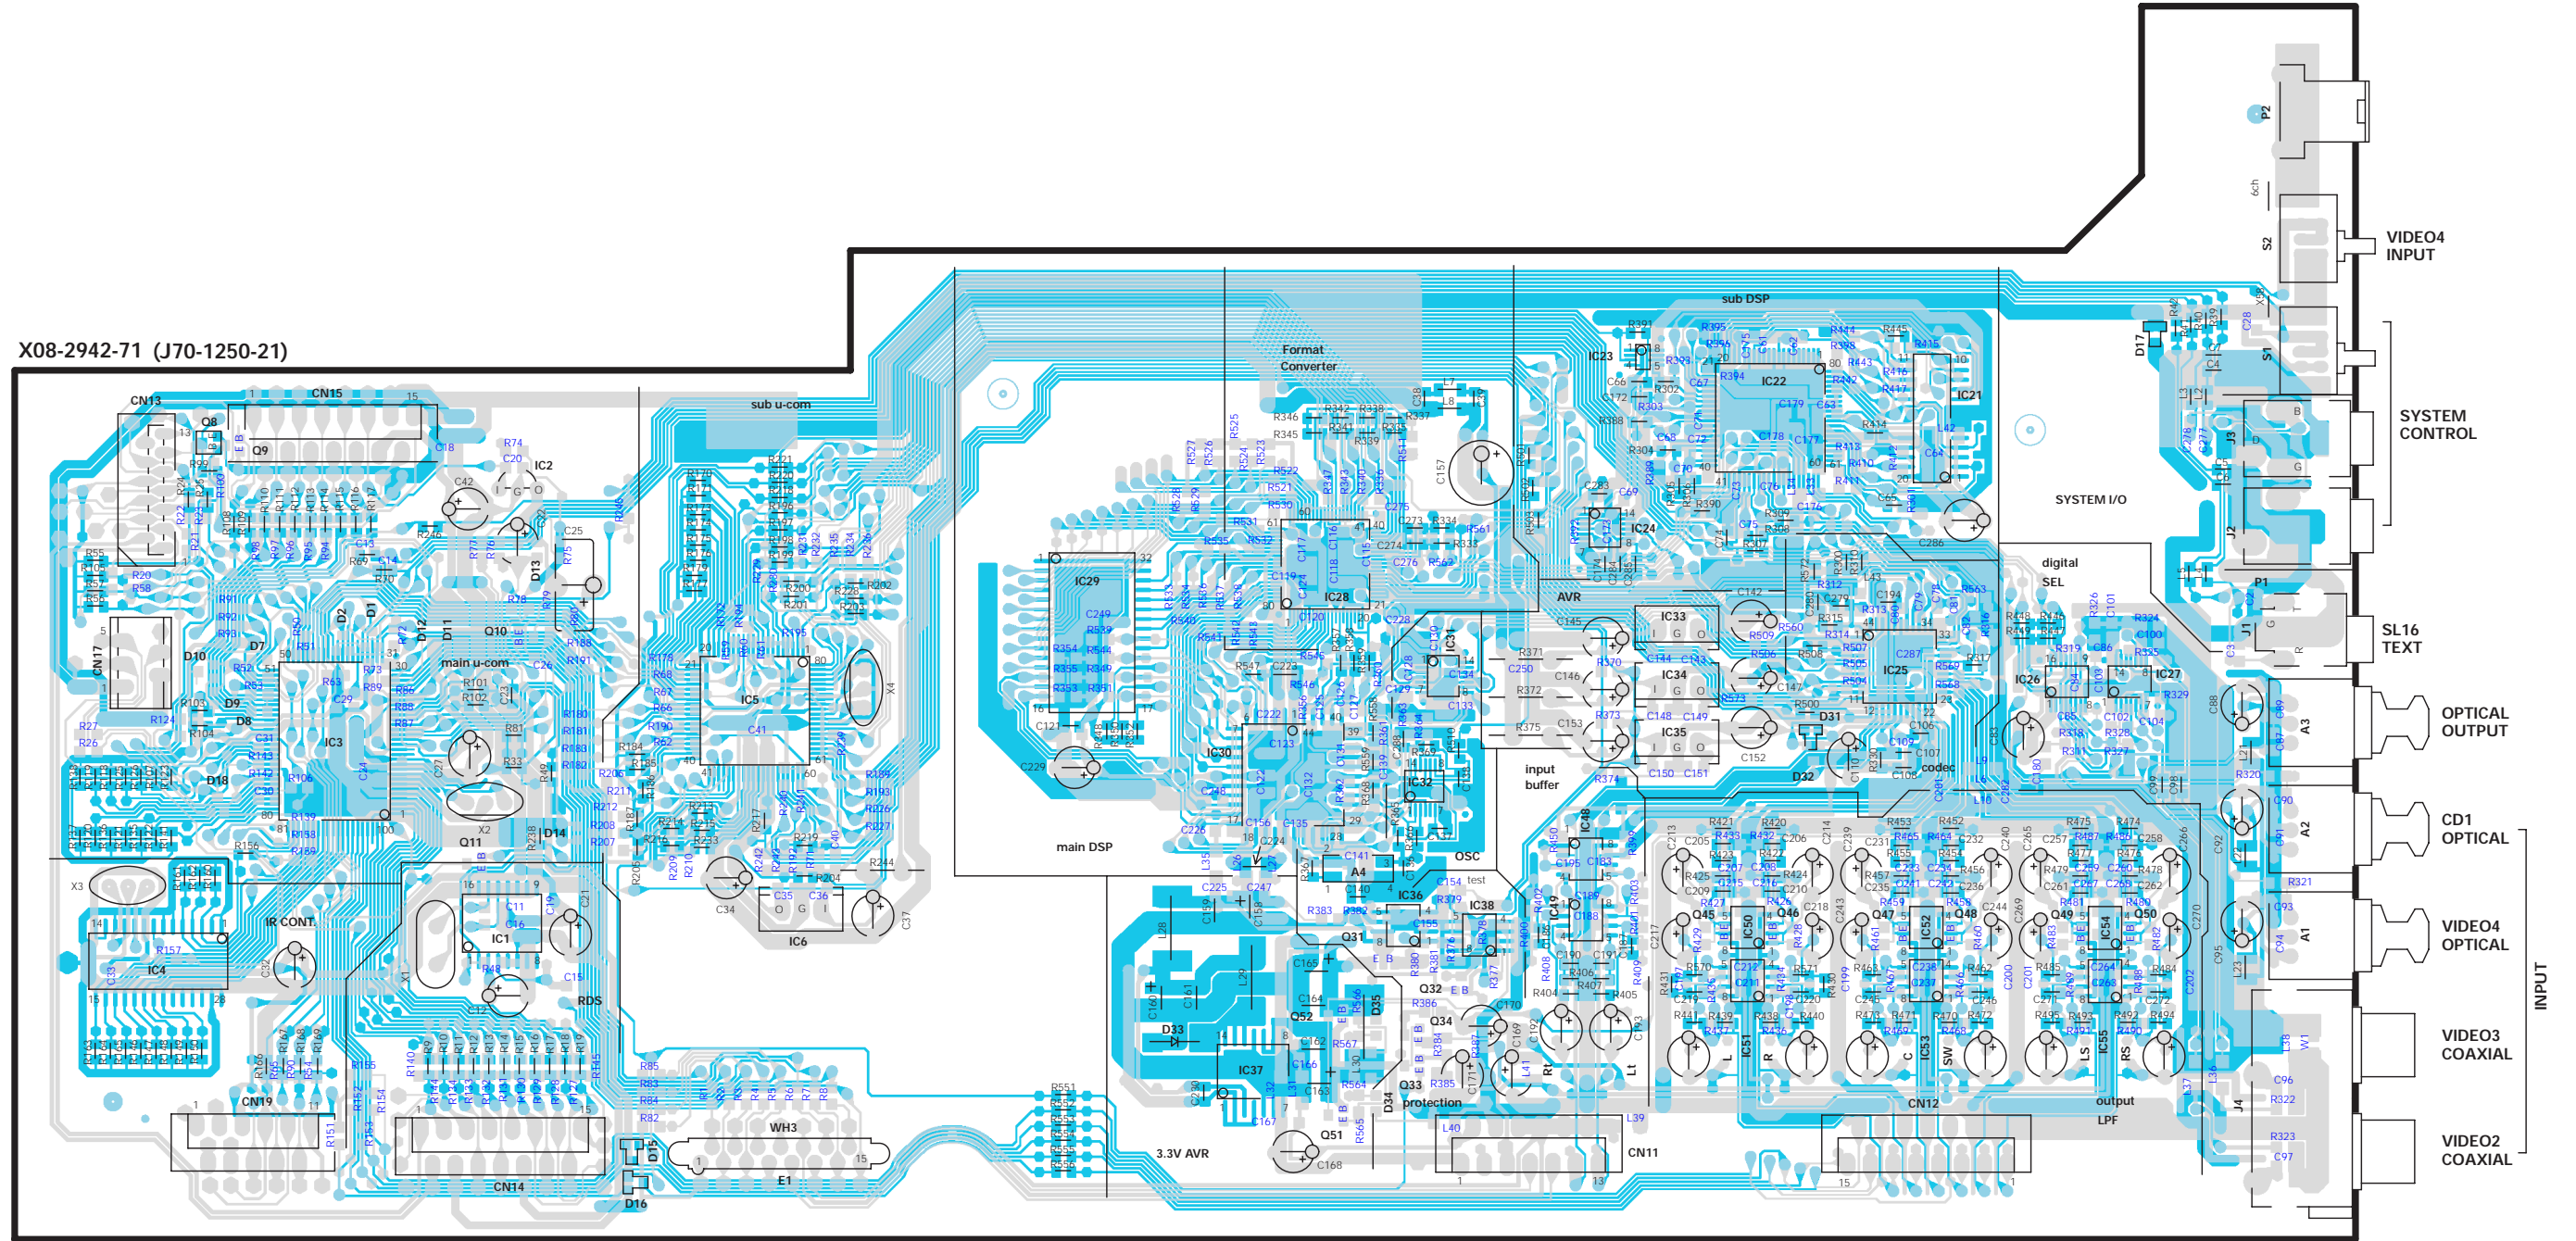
X08-2942-71 (J70-1250-21)

VIDEO4
INPUT

SYSTEM
CONTROL

SYSTEM I/O

SL16
TEXT

OPTICAL
OUTPUT

CD1
OPTICAL

VIDEO4
OPTICAL

INPUT

VIDEO3
COAXIAL

VIDEO2
COAXIAL

sub DSP

Format
Converter

sub u-com

main u-com

main DSP

AVR

input
buffer

OSC

digital
SEL

codec

3.3V AVR

protection

output
LPF

IR CONT.

RDS

CN13
CN15
CN17
CN19
CN14
CN11
CN12
WH3
E1

IC1
IC2
IC3
IC4
IC5
IC6
IC21
IC22
IC23
IC24
IC25
IC26
IC27
IC28
IC29
IC30
IC31
IC32
IC33
IC34
IC35
IC36
IC37
IC38
IC48
IC49
IC50
IC51
IC52
IC53
IC54
IC55

Q8
Q9
Q10
Q11
Q31
Q32
Q33
Q34
Q45
Q46
Q47
Q48
Q49
Q50
Q51
Q52

D1
D2
D7
D8
D9
D10
D11
D12
D13
D14
D15
D16
D17
D18
D31
D32
D33
D34
D35

X2
X3
X4

P1
P2
S1
S2
J1
J2
J3
J4
A1
A2
A3
A4

L
R
C
SW
LS
RS